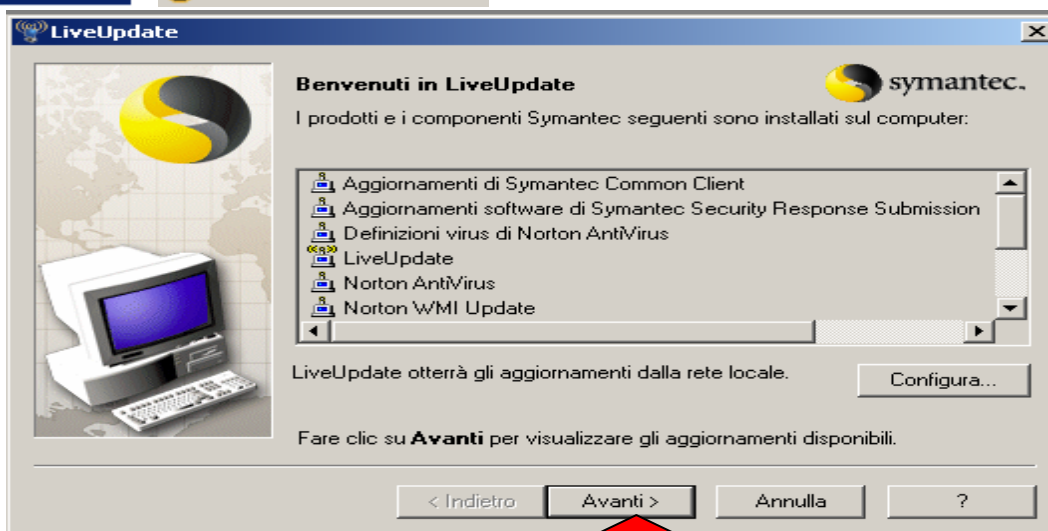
LiveUpdate

Benvenuti in LiveUpdate

symantec.

I prodotti e i componenti Symantec seguenti sono installati sul computer:

Aggiornamenti di Symantec Common Client
Aggiornamenti software di Symantec Security Response Submission
Definizioni virus di Norton AntiVirus
LiveUpdate
Norton AntiVirus
Norton WMI Update

LiveUpdate otterrà gli aggiornamenti dalla rete locale.

Configura...

Fare clic su **Avanti** per visualizzare gli aggiornamenti disponibili.

< Indietro | Avanti > | Annulla | ?